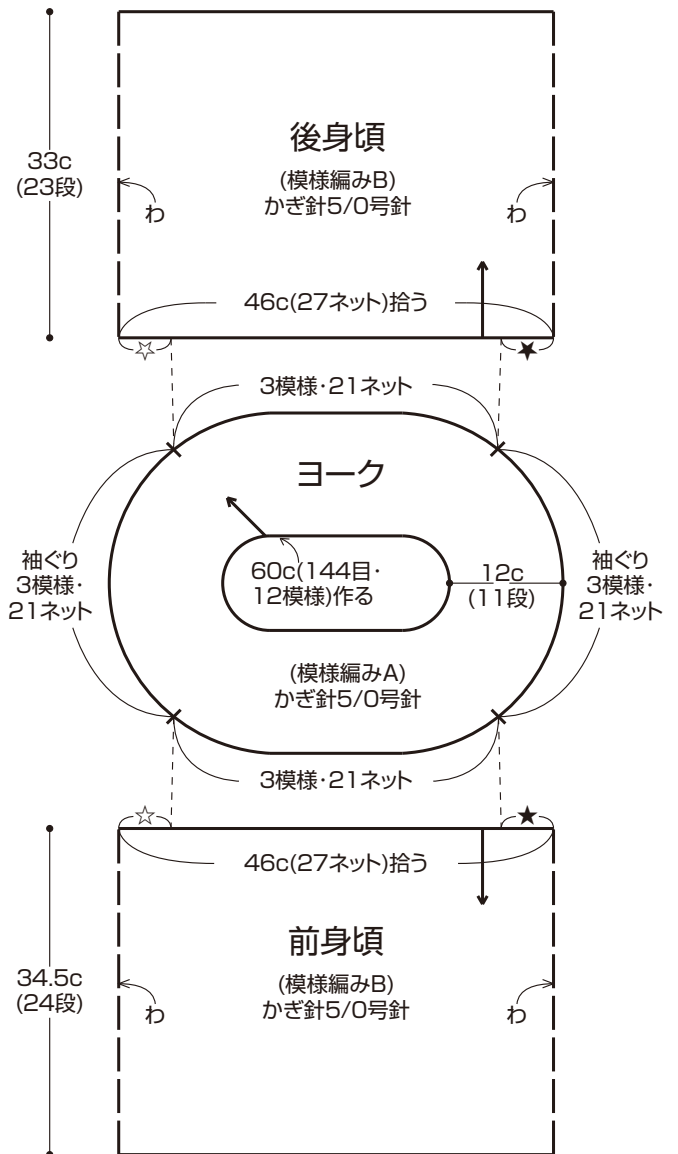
33c
(23段)

後身頃
(模様編みB)
かぎ針5/0号針

わ

わ

46c(27ネット)拾う

☆

★

3模様・21ネット

ヨーク

袖ぐり
3模様・
21ネット

60c(144目・
12模様)作る

12c
(11段)

袖ぐり
3模様・
21ネット

(模様編みA)
かぎ針5/0号針

3模様・21ネット

☆

★

46c(27ネット)拾う

34.5c
(24段)

前身頃
(模様編みB)
かぎ針5/0号針

わ

わ